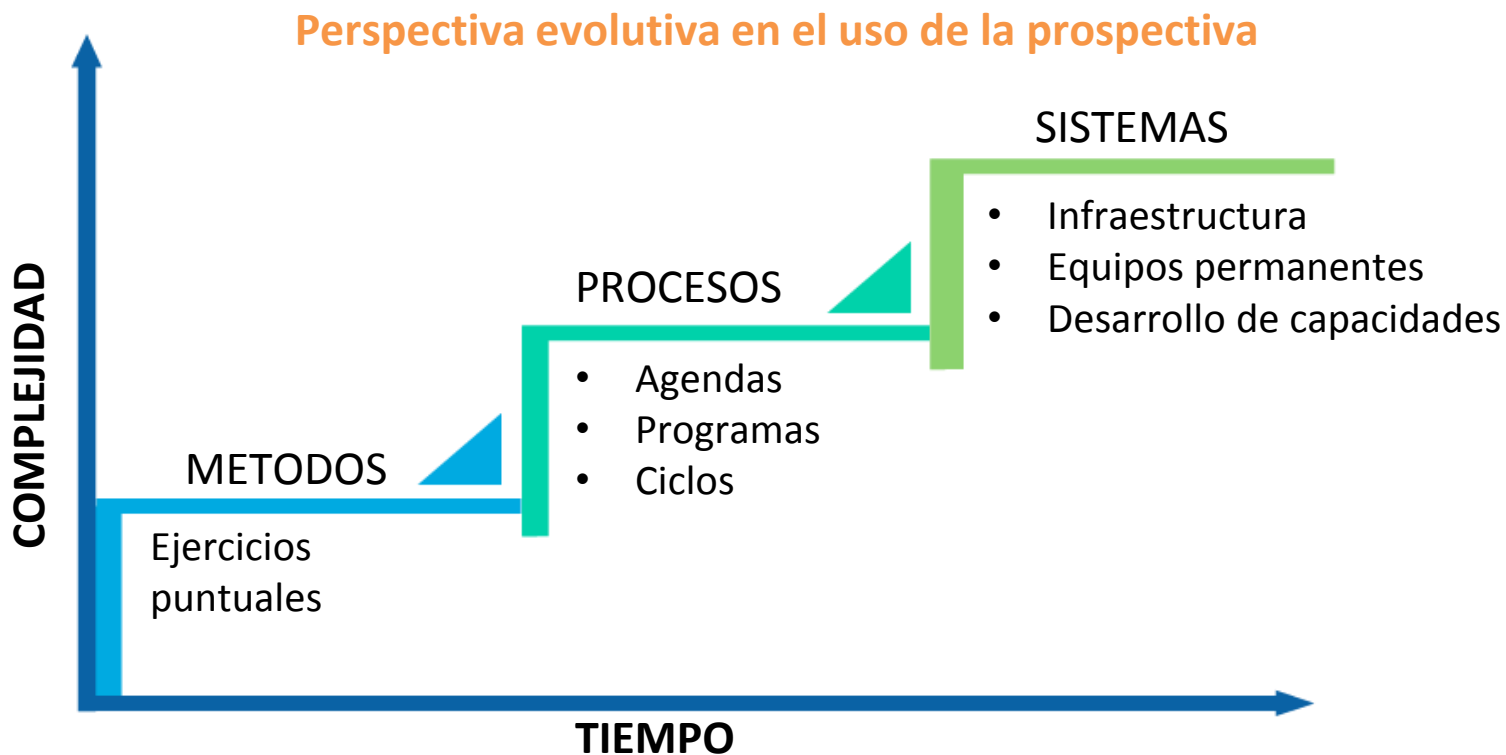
Perspectiva evolutiva en el uso de la prospectiva

COMPLEJIDAD

SISTEMAS

- Infraestructura
- Equipos permanentes
- Desarrollo de capacidades

PROCESOS

- Agendas
- Programas
- Ciclos

METODOS

Ejercicios puntuales

TIEMPO